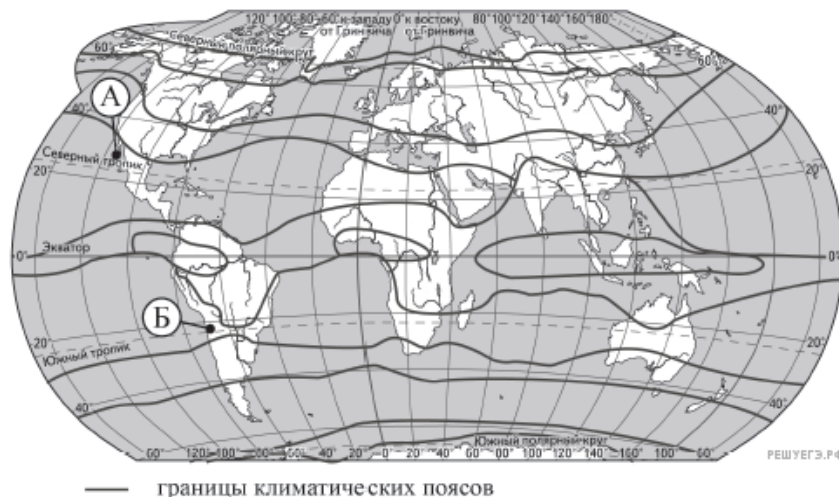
120° 100° 80° 60° к западу 0° к востоку 80° 100° 120° 140° 160° 180°
от Гринвича от Гринвича

Северный полярный круг

60°

60°

А

40°

Северный тропик

20°

Экватор

0°

0°

Б

20°

20°

Южный тропик

40°

40°

Южный полярный круг

60° 120° 100° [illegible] 60° 40° 20° 0° 20° 40° 60° 80° 100° 120° 140° 160° 180° 60°

РЕШУЕГЭ.РФ

границы климатических поясов